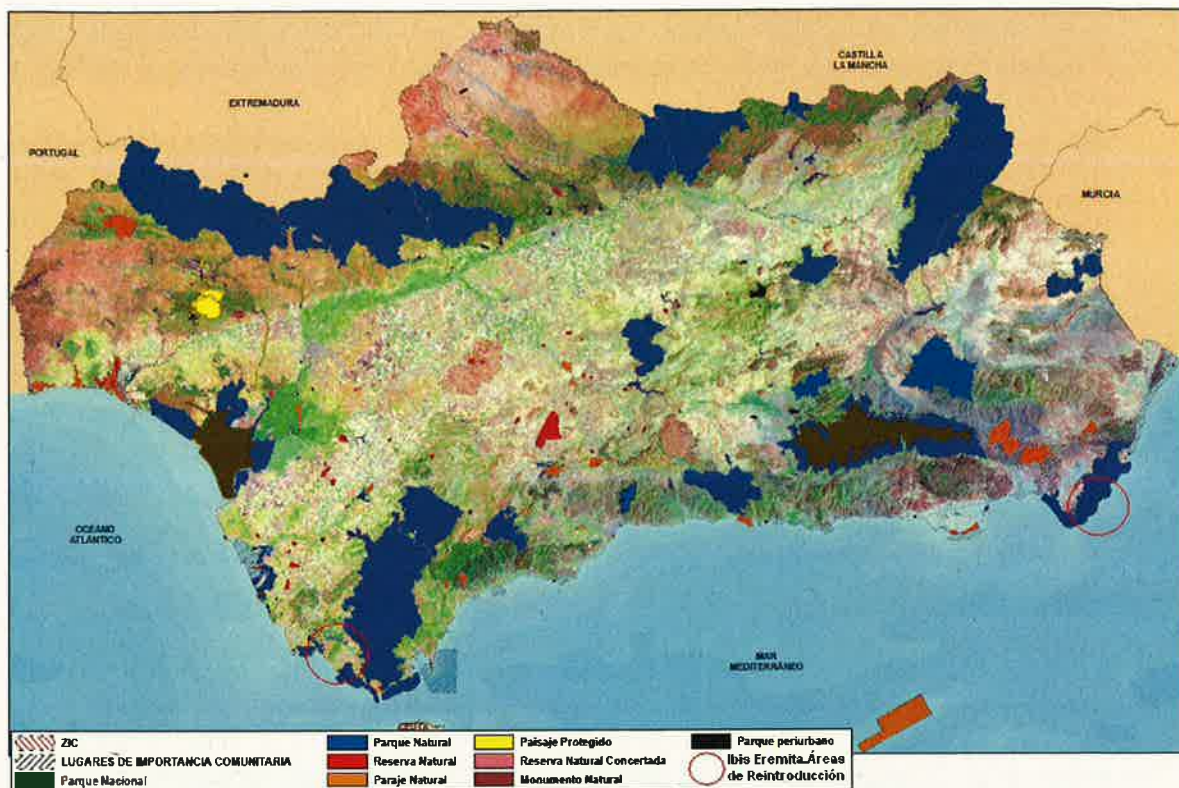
CASTILLA LA MANCHA

EXTREMADURA

PORTUGAL

MURCIA

OCEANO ATLÁNTICO

MAR MEDITERRÁNEO

ZIC
LUGARES DE IMPORTANCIA COMUNITARIA
Parque Nacional
Parque Natural
Reserva Natural
Paraje Natural
Paisaje Protegido
Reserva Natural Concertada
Monumento Natural
Parque periurbano
Ibis Eremita.Áreas de Reintroducción